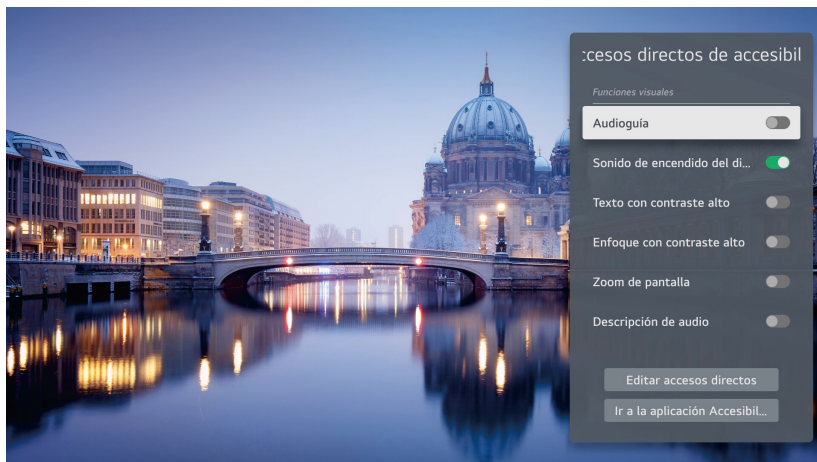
ccesos directos de accesibil

Funciones visuales

Audioguía

Sonido de encendido del di...

Texto con contraste alto

Enfoque con contraste alto

Zoom de pantalla

Descripción de audio

Editar accesos directos

Ir a la aplicación Accesibil...